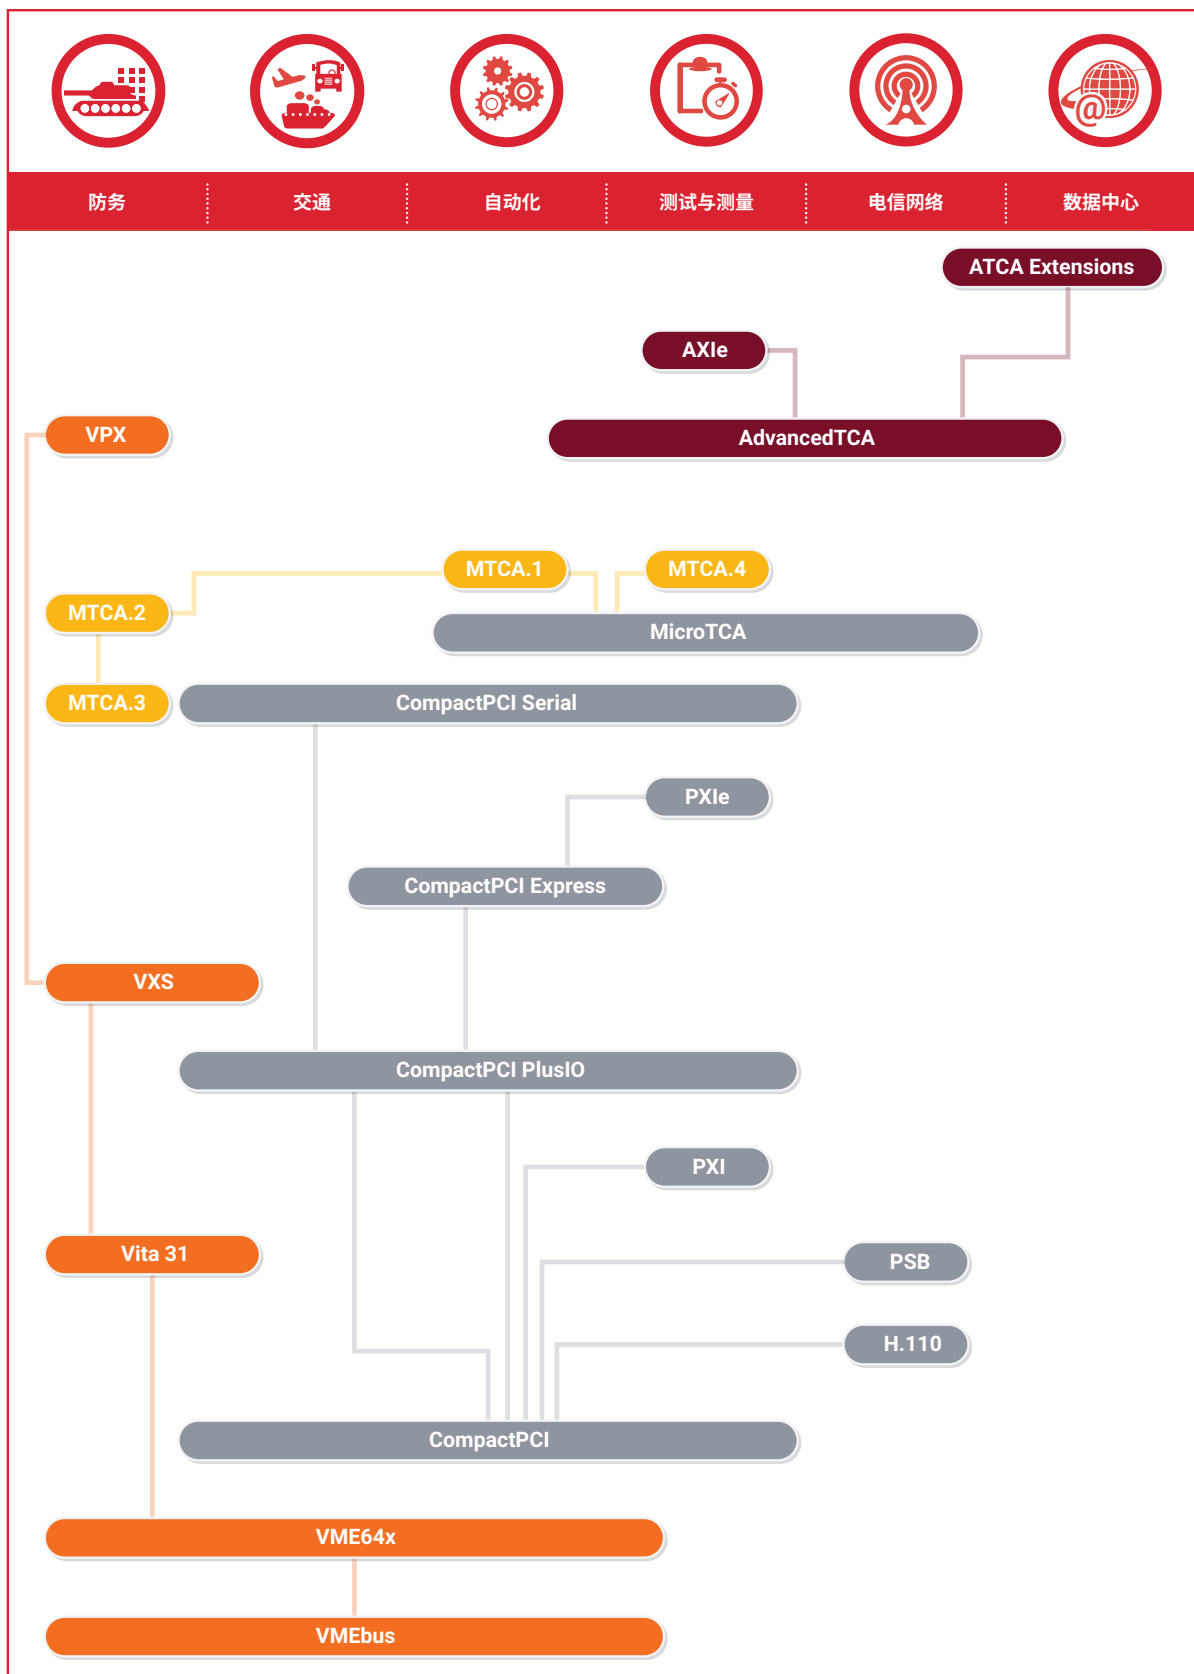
防务 | 交通 | 自动化 | 测试与测量 | 电信网络 | 数据中心

ATCA Extensions

AXIe

AdvancedTCA

VPX

MTCA.1

MTCA.4

MTCA.2

MicroTCA

MTCA.3

CompactPCI Serial

PXIe

CompactPCI Express

VXS

CompactPCI PlusIO

PXI

Vita 31

PSB

H.110

CompactPCI

VME64x

VMEbus